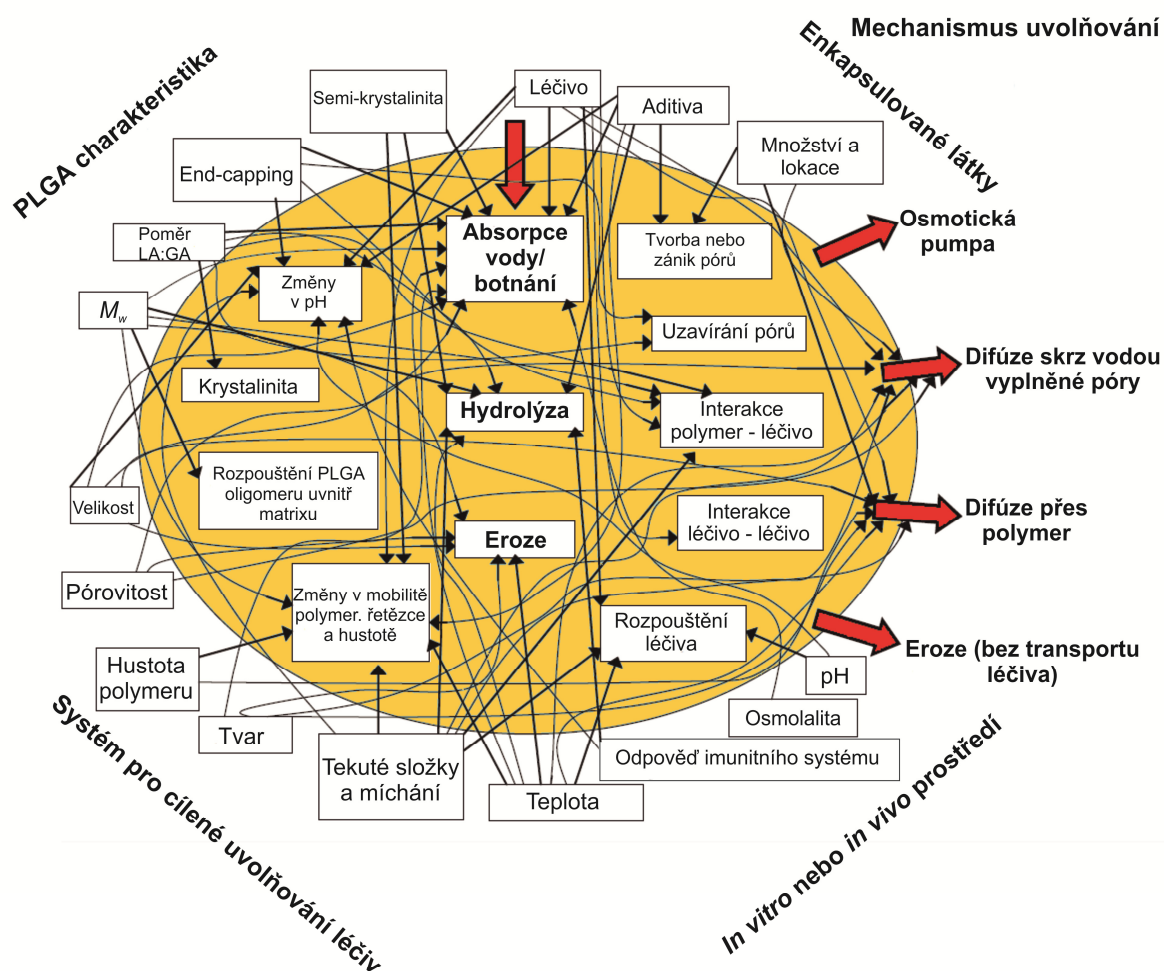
Mechanismus uvolňování

PLGA charakteristika

Enkapsulované látky

Semi-krystalinita

Léčivo

Aditiva

End-capping

Množství a lokace

Poměr LA:GA

Absorpce vody/ botnání

Tvorba nebo zánik pórů

Osmotická pumpa

Změny v pH

$M_w$

Uzavírání pórů

Difúze skrz vodou vyplněné póry

Krystalinita

Hydrolýza

Interakce polymer - léčivo

Rozpouštění PLGA oligomeru uvnitř matrixu

Velikost

Interakce léčivo - léčivo

Difúze přes polymer

Eroze

Pórovitost

Změny v mobilitě polymer. řetězce a hustotě

Rozpouštění léčiva

Eroze (bez transportu léčiva)

Hustota polymeru

pH

Osmolalita

Tvar

Tekuté složky a míchání

Odpověď imunitního systému

Teplota

Systém pro cílené uvolňování léčiv

In vitro nebo in vivo prostředí